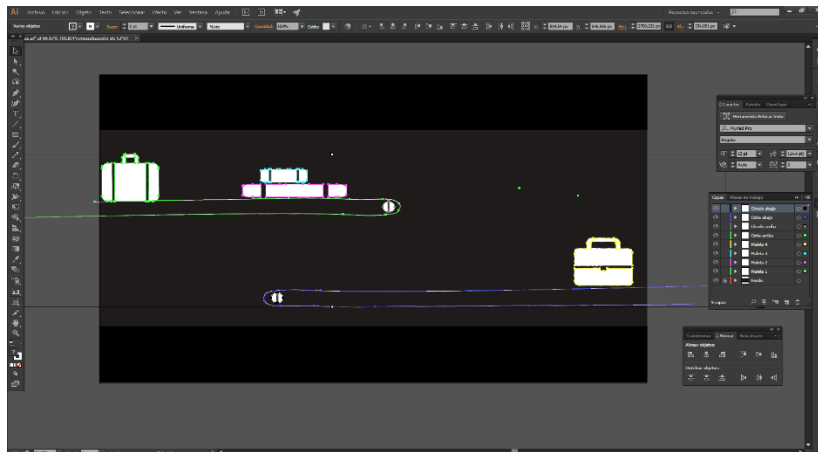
Ai Archivo Edición Objeto Texto Seleccionar Efecto Ver Ventana Ayuda

Varios objetos

Uniforme

Opacidad: 100%

Estilo:

Carácter Párrafo OpenType

Myriad Pro

Regular

12 pt

Capas Mesas de trabajo

Círculo abajo
Cinta abajo
Círculo arriba
Cinta arriba
Maleta 4
Maleta 3
Maleta 2
Maleta 1
Fondo

9 Capas

Transformar Alinear Buscatrazos

Alinear objetos:

Distribuir objetos: